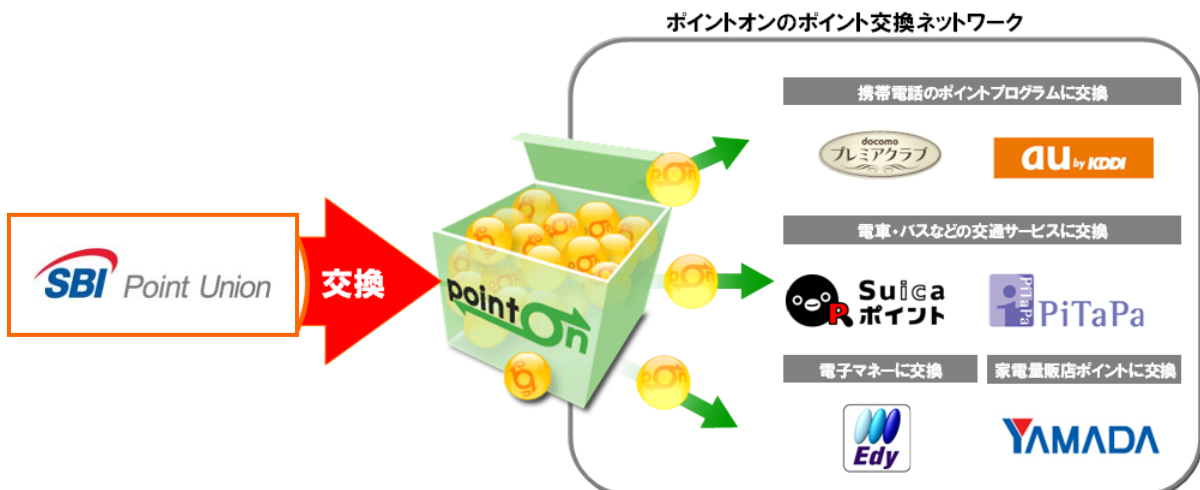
ポイントオンのポイント交換ネットワーク

SBI Point Union

交換

point On

携帯電話のポイントプログラムに交換

docomo プレミアクラブ

au by KDDI

電車・バスなどの交通サービスに交換

Suica ポイント

PiTaPa PiTaPa

電子マネーに交換

家電量販店ポイントに交換

Edy

YAMADA